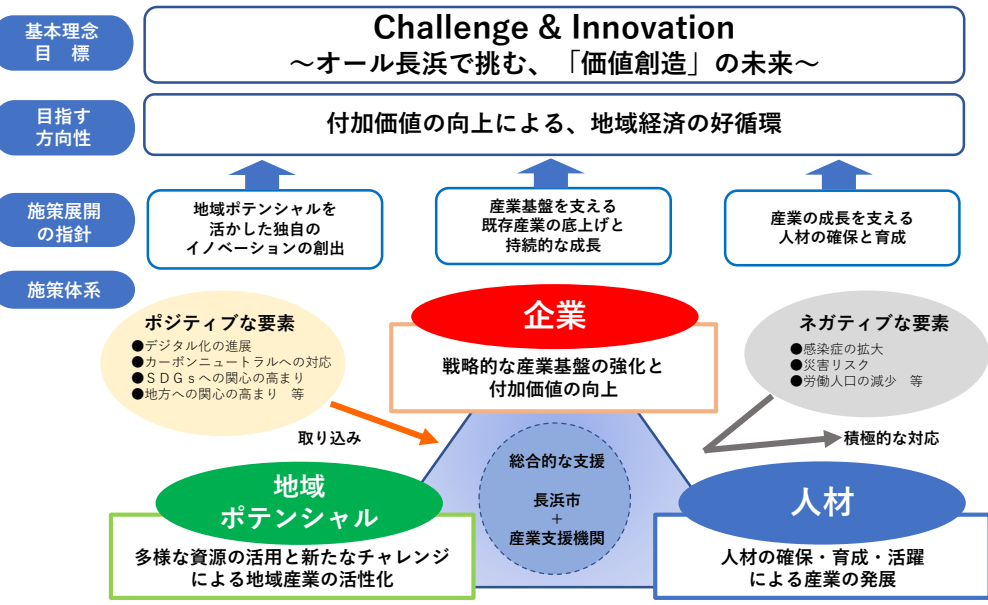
基本理念
目　標

Challenge & Innovation
～オール長浜で挑む、「価値創造」の未来～

目指す
方向性

付加価値の向上による、地域経済の好循環

施策展開
の指針

地域ポテンシャルを
活かした独自の
イノベーションの創出

産業基盤を支える
既存産業の底上げと
持続的な成長

産業の成長を支える
人材の確保と育成

施策体系

ポジティブな要素
●デジタル化の進展
●カーボンニュートラルへの対応
●ＳＤＧｓへの関心の高まり
●地方への関心の高まり　等

取り込み

企業

戦略的な産業基盤の強化と
付加価値の向上

ネガティブな要素
●感染症の拡大
●災害リスク
●労働人口の減少　等

積極的な対応

総合的な支援

長浜市
＋
産業支援機関

地域
ポテンシャル

多様な資源の活用と新たなチャレンジ
による地域産業の活性化

人材

人材の確保・育成・活躍
による産業の発展